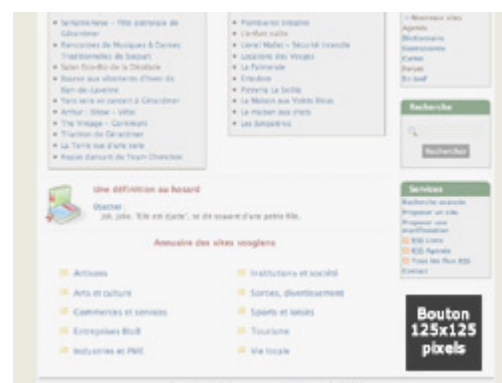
Sempiternelle - Fête patronale de Gérardmer
Rencontres de Musiques & Danses Traditionnelles de Saulxures
Salon Bio-Bio de la Déodatie
Bourse aux vêtements d'hiver de Ban-de-Laveline
Tant vers en concert à Gérardmer
Arthur - Stève - Vêtir
The Vintage - Contrexeville
Triathlon de Gérardmer
La Terre vue d'une selle
Repas dansant de Team Chenchon

Pompiers initiative
L'enfant outils
Lionel Mallet - Sécurité Incendie
Locations des Vosges
La Fromagerie
Entedios
Pizzeria La Scilla
La Maison aux Volets Bleus
La maison aux chats
Les Jonquilles

Nouveaux sites
Agenda
Dictionnaire
Communauté
Cartes
Forum
En bref

Recherche
Rechercher

Une définition au hasard
Ouétiel :
Joli, jolie. "Elle est d'jolie", se dit souvent d'une petite fille.

Annuaire des sites vosgiens

Artisans
Arts et culture
Commerces et services
Entreprises BtoB
Industries et PME

Institutions et société
Sorties, divertissement
Sports et loisirs
Tourisme
Vie locale

Services
Recherche avancée
Proposer un site
Proposer une modification
RSS Liens
RSS Agenda
Tous les flux RSS
Contact

Bouton
125x125
pixels